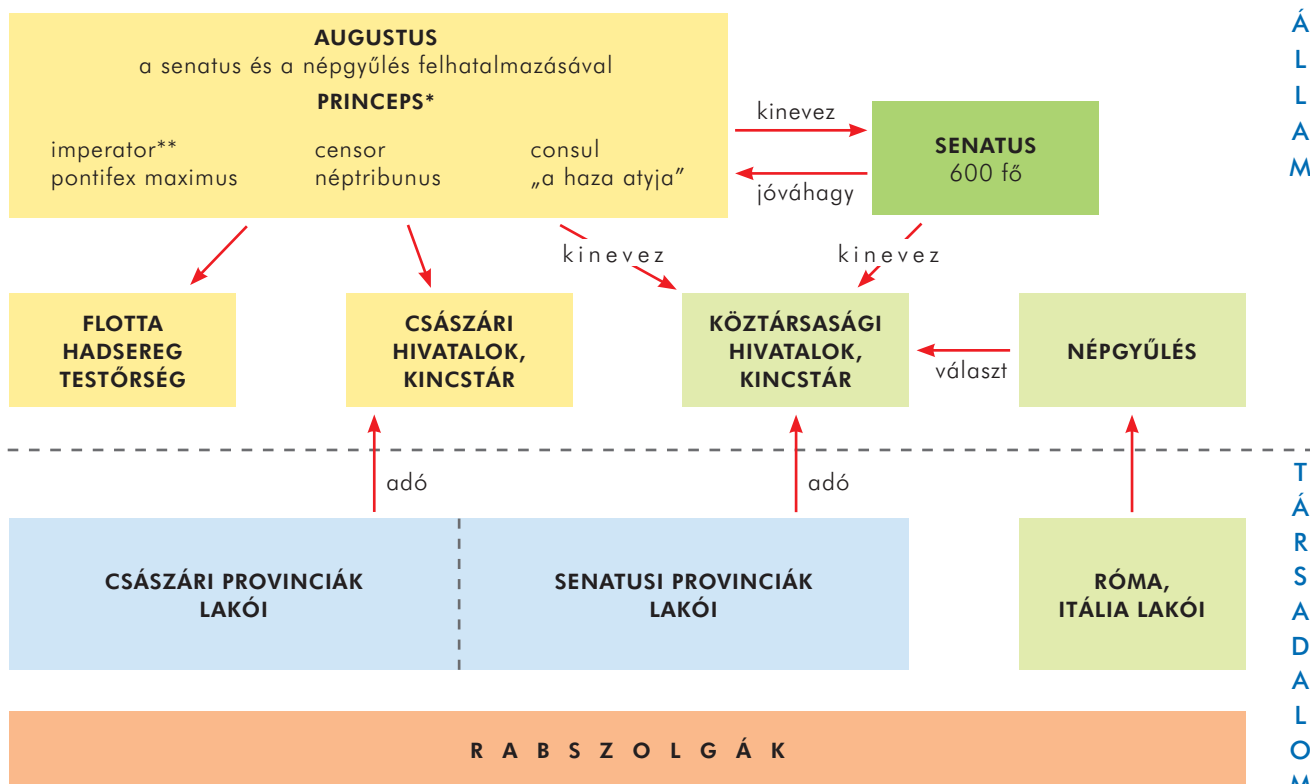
AUGUSTUS
a senatus és a népgyűlés felhatalmazásával
PRINCEPS*

imperator** pontifex maximus
censor néptribunus
consul „a haza atyja"

kinevez
jóváhagy

SENATUS
600 fő

ÁLLAM

kinevez
kinevez

FLOTTA HADSEREG TESTŐRSÉG

CSÁSZÁRI HIVATALOK, KINCSTÁR

KÖZTÁRSASÁGI HIVATALOK, KINCSTÁR

választ

NÉPGYŰLÉS

adó
adó

CSÁSZÁRI PROVINCIÁK LAKÓI

SENATUSI PROVINCIÁK LAKÓI

RÓMA, ITÁLIA LAKÓI

RABSZOLGÁK

TÁRSADALOM